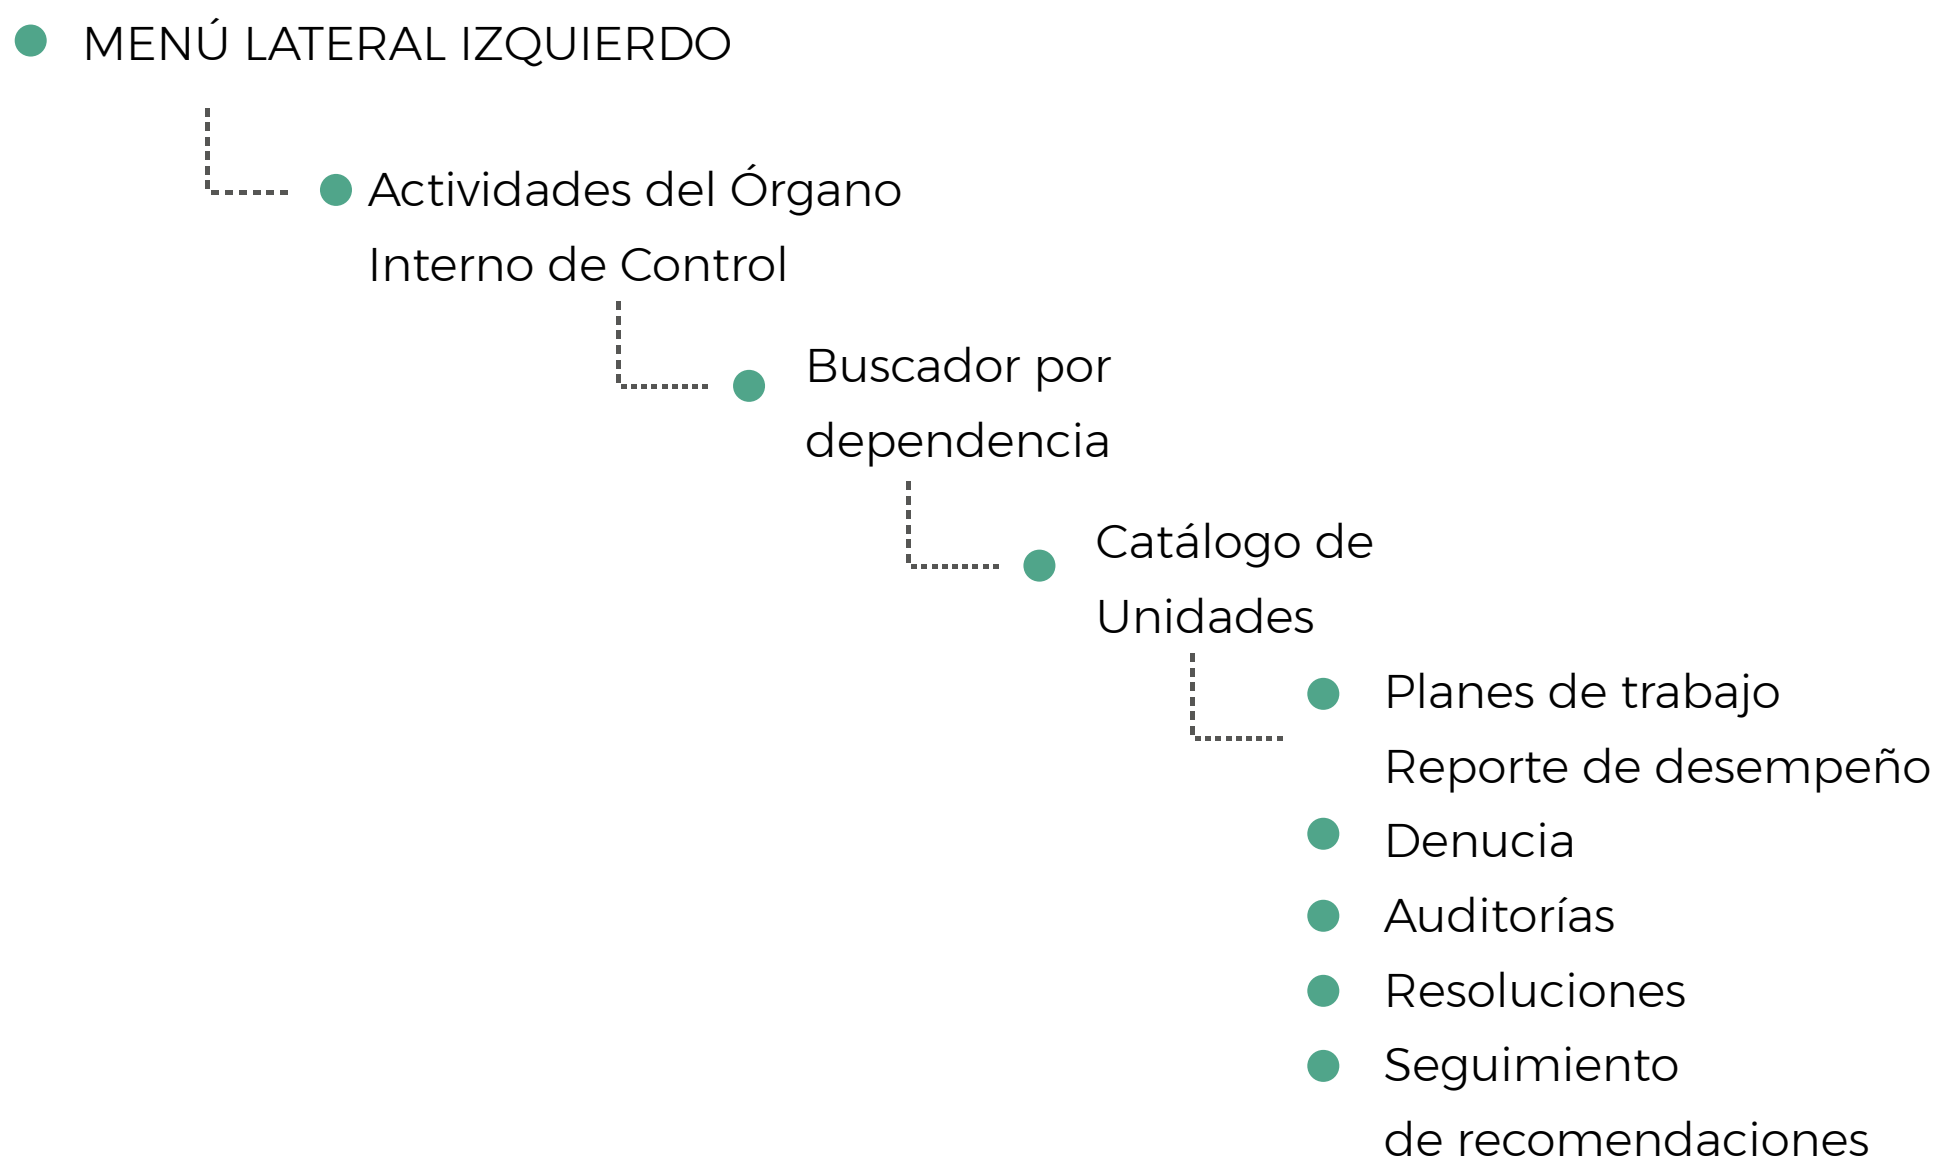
MENÚ LATERAL IZQUIERDO

Actividades del Órgano Interno de Control

Buscador por dependencia

Catálogo de Unidades

Planes de trabajo
Reporte de desempeño

Denucia

Auditorías

Resoluciones

Seguimiento de recomendaciones